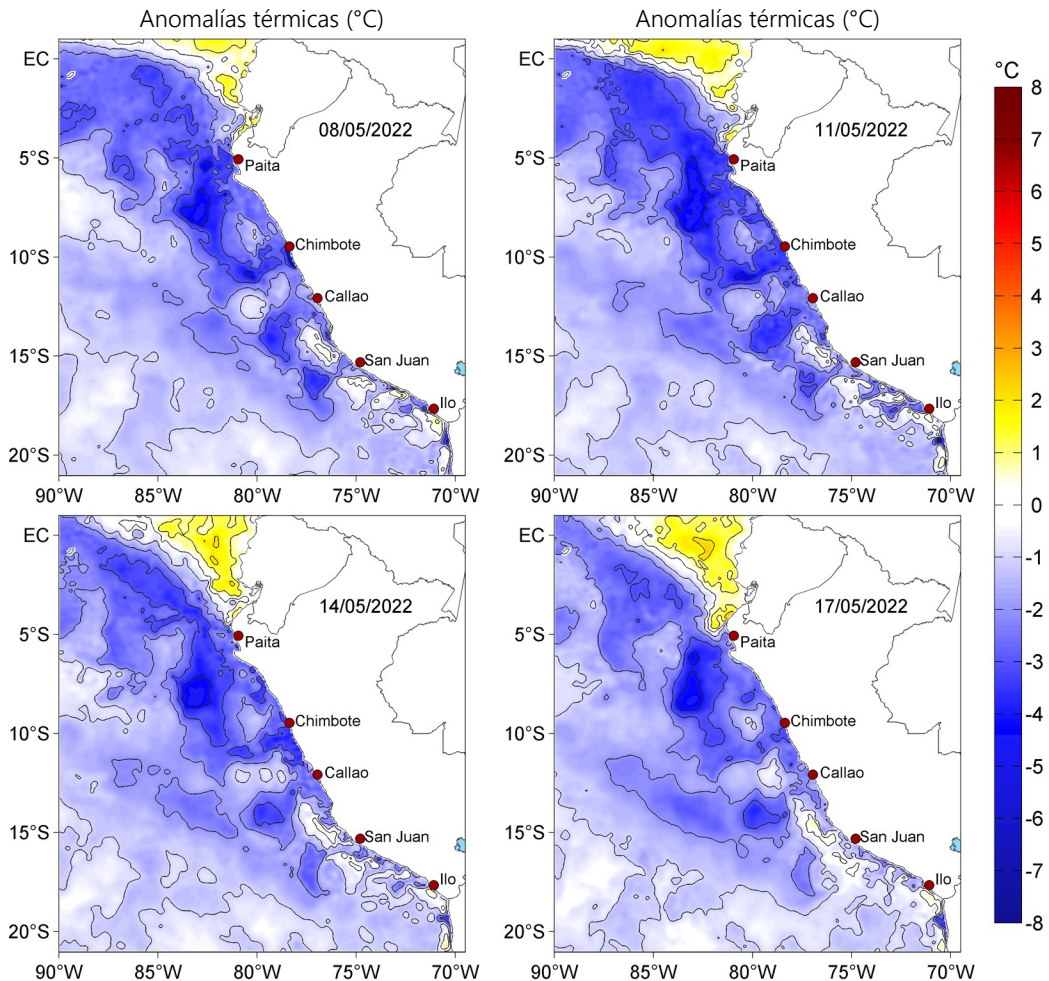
Anomalías térmicas (°C)

Anomalías térmicas (°C)

EC
5°S
10°S
15°S
20°S
90°W 85°W 80°W 75°W 70°W
08/05/2022
Paita
Chimbote
Callao
San Juan
Ilo

EC
5°S
10°S
15°S
20°S
90°W 85°W 80°W 75°W 70°W
11/05/2022
Paita
Chimbote
Callao
San Juan
Ilo

°C
8
7
6
5
4
3
2
1
0
-1
-2
-3
-4
-5
-6
-7
-8

EC
5°S
10°S
15°S
20°S
90°W 85°W 80°W 75°W 70°W
14/05/2022
Paita
Chimbote
Callao
San Juan
Ilo

EC
5°S
10°S
15°S
20°S
90°W 85°W 80°W 75°W 70°W
17/05/2022
Paita
Chimbote
Callao
San Juan
Ilo